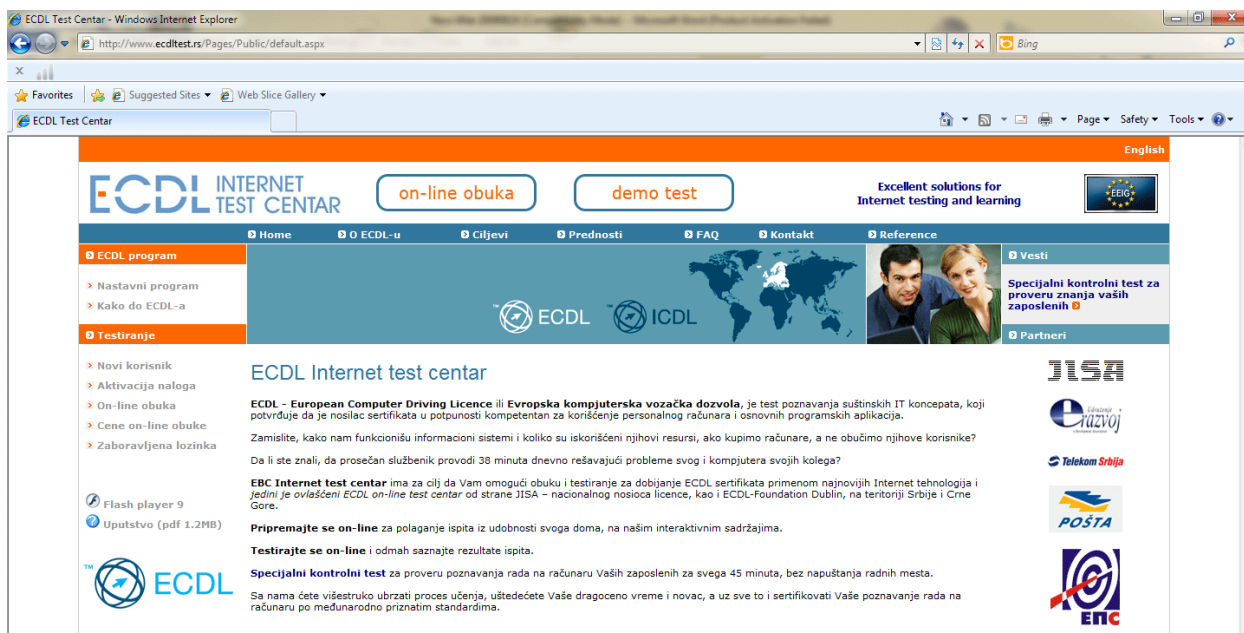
ECDL Test Centar - Windows Internet Explorer

http://www.ecdltest.rs/Pages/Public/default.aspx

Bing

Favorites
Suggested Sites
Web Slice Gallery

ECDL Test Centar

Page
Safety
Tools

English

ECDL INTERNET TEST CENTAR

on-line obuka

demo test

Excellent solutions for Internet testing and learning

EEIG

Home
O ECDL-u
Ciljevi
Prednosti
FAQ
Kontakt
Reference

ECDL program

Nastavni program
Kako do ECDL-a

Testiranje

Novi korisnik
Aktivacija naloga
On-line obuka
Cene on-line obuke
Zaboravljena lozinka

Flash player 9
Uputstvo (pdf 1.2MB)

ECDL

ECDL
ICDL

Vesti

Specijalni kontrolni test za proveru znanja vaših zaposlenih

Partneri

JISA

razvoj

Telekom Srbija

POŠTA

ЕПС

ECDL Internet test centar

ECDL - European Computer Driving Licence ili Evropska kompjuterska vozačka dozvola, je test poznavanja suštinskih IT koncepata, koji potvrđuje da je nosilac sertifikata u potpunosti kompetentan za korišćenje personalnog računara i osnovnih programskih aplikacija.

Zamislite, kako nam funkcionišu informacioni sistemi i koliko su iskorišćeni njihovi resursi, ako kupimo računare, a ne obučimo njihove korisnike?

Da li ste znali, da prosečan službenik provodi 38 minuta dnevno rešavajući probleme svog i kompjutera svojih kolega?

EBC Internet test centar ima za cilj da Vam omogući obuku i testiranje za dobijanje ECDL sertifikata primenom najnovijih Internet tehnologija i Jedini je ovlašćeni ECDL on-line test centar od strane JISA – nacionalnog nosioca licence, kao i ECDL-Foundation Dublin, na teritoriji Srbije i Crne Gore.

Pripremajte se on-line za polaganje ispita iz udobnosti svoga doma, na našim interaktivnim sadržajima.

Testirajte se on-line i odmah saznajte rezultate ispita.

Specijalni kontrolni test za proveru poznavanja rada na računaru Vaših zaposlenih za svega 45 minuta, bez napuštanja radnih mesta.

Sa nama ćete višestruko ubrzati proces učenja, uštedećete Vaše dragoceno vreme i novac, a uz sve to i sertifikovati Vaše poznavanje rada na računaru po međunarodno priznatim standardima.